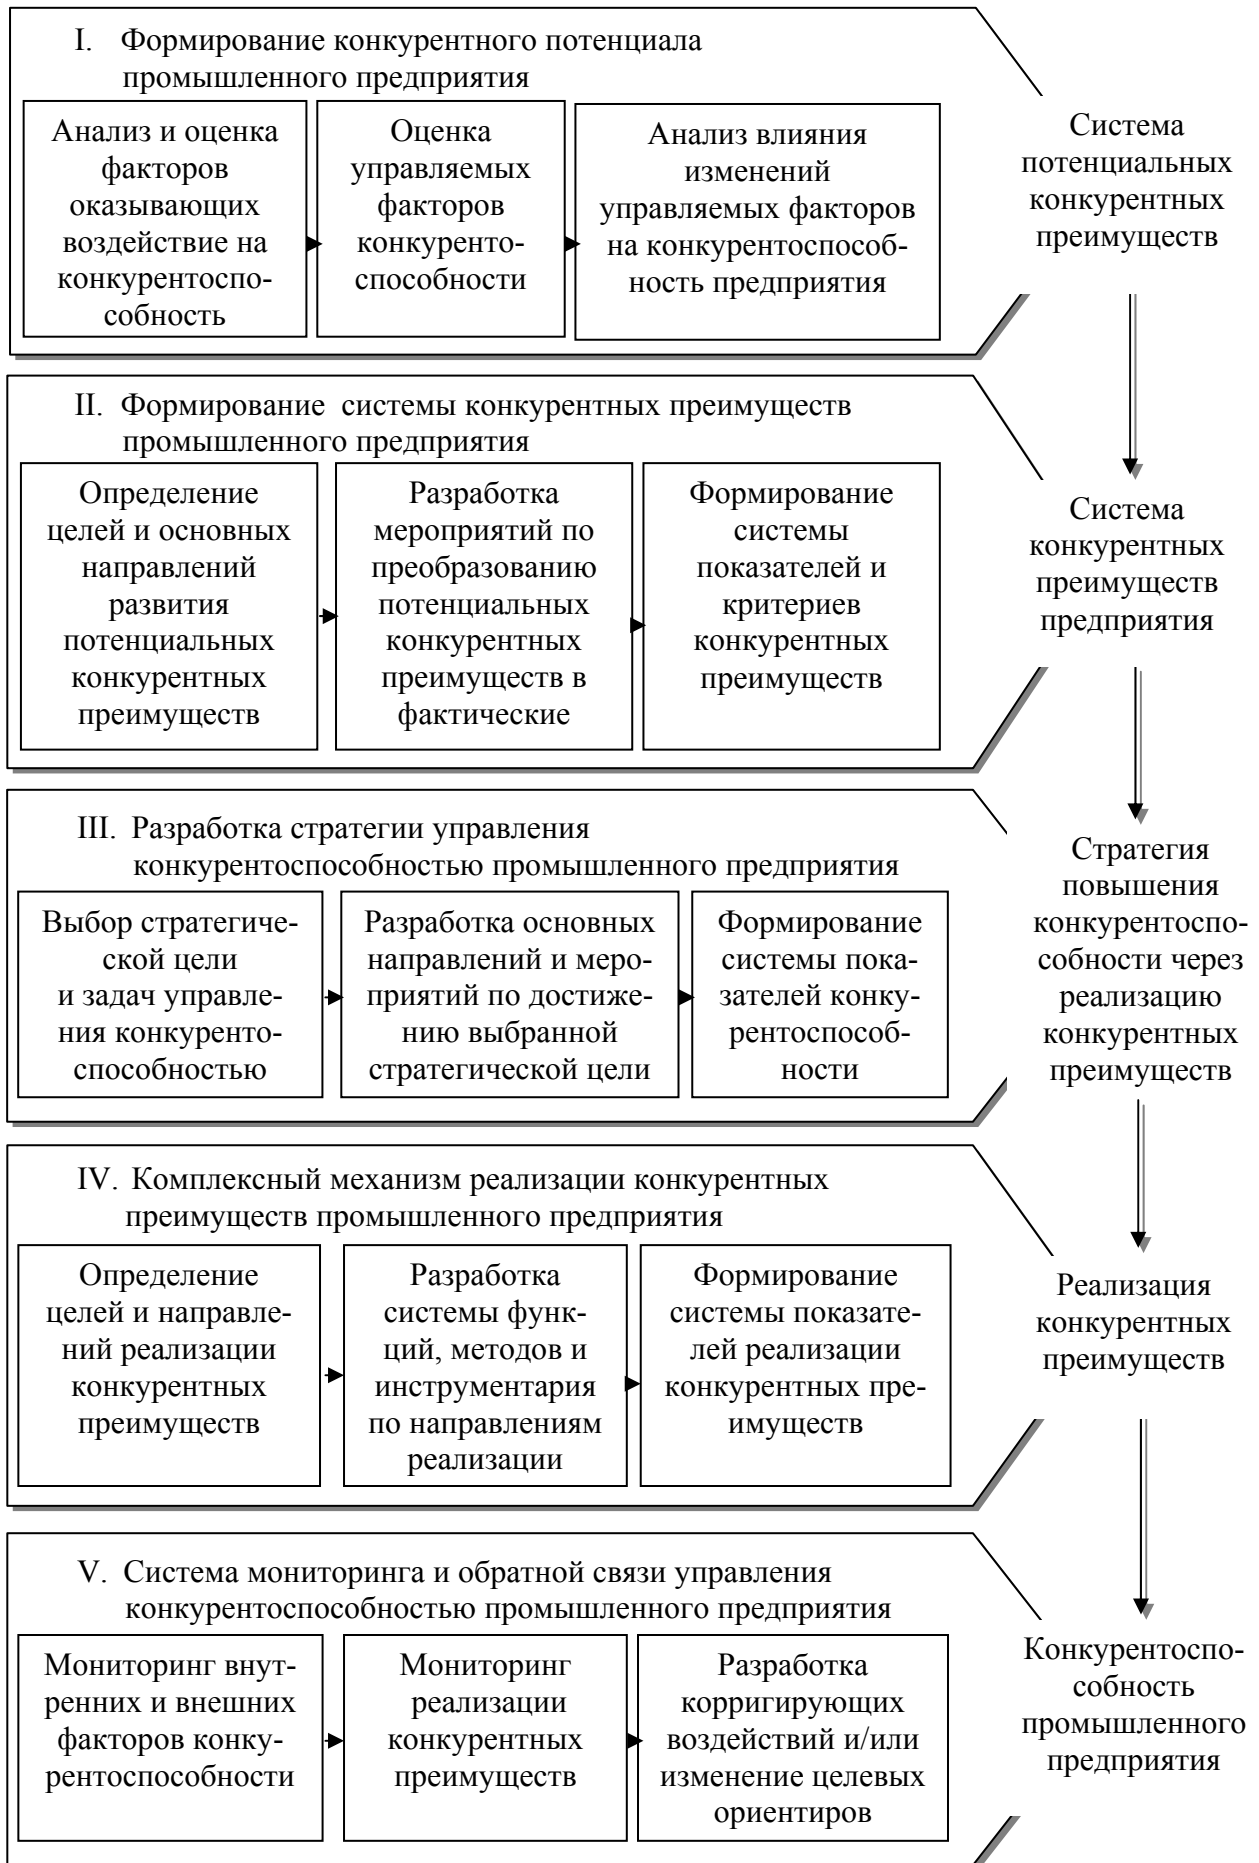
I. Формирование конкурентного потенциала промышленного предприятия

Анализ и оценка факторов оказывающих воздействие на конкурентоспособность

Оценка управляемых факторов конкурентоспособности

Анализ влияния изменений управляемых факторов на конкурентоспособность предприятия

Система потенциальных конкурентных преимуществ

II. Формирование системы конкурентных преимуществ промышленного предприятия

Определение целей и основных направлений развития потенциальных конкурентных преимуществ

Разработка мероприятий по преобразованию потенциальных конкурентных преимуществ в фактические

Формирование системы показателей и критериев конкурентных преимуществ

Система конкурентных преимуществ предприятия

III. Разработка стратегии управления конкурентоспособностью промышленного предприятия

Выбор стратегической цели и задач управления конкурентоспособностью

Разработка основных направлений и мероприятий по достижению выбранной стратегической цели

Формирование системы показателей конкурентоспособности

Стратегия повышения конкурентоспособности через реализацию конкурентных преимуществ

IV. Комплексный механизм реализации конкурентных преимуществ промышленного предприятия

Определение целей и направлений реализации конкурентных преимуществ

Разработка системы функций, методов и инструментария по направлениям реализации

Формирование системы показателей реализации конкурентных преимуществ

Реализация конкурентных преимуществ

V. Система мониторинга и обратной связи управления конкурентоспособностью промышленного предприятия

Мониторинг внутренних и внешних факторов конкурентоспособности

Мониторинг реализации конкурентных преимуществ

Разработка корригирующих воздействий и/или изменение целевых ориентиров

Конкурентоспособность промышленного предприятия